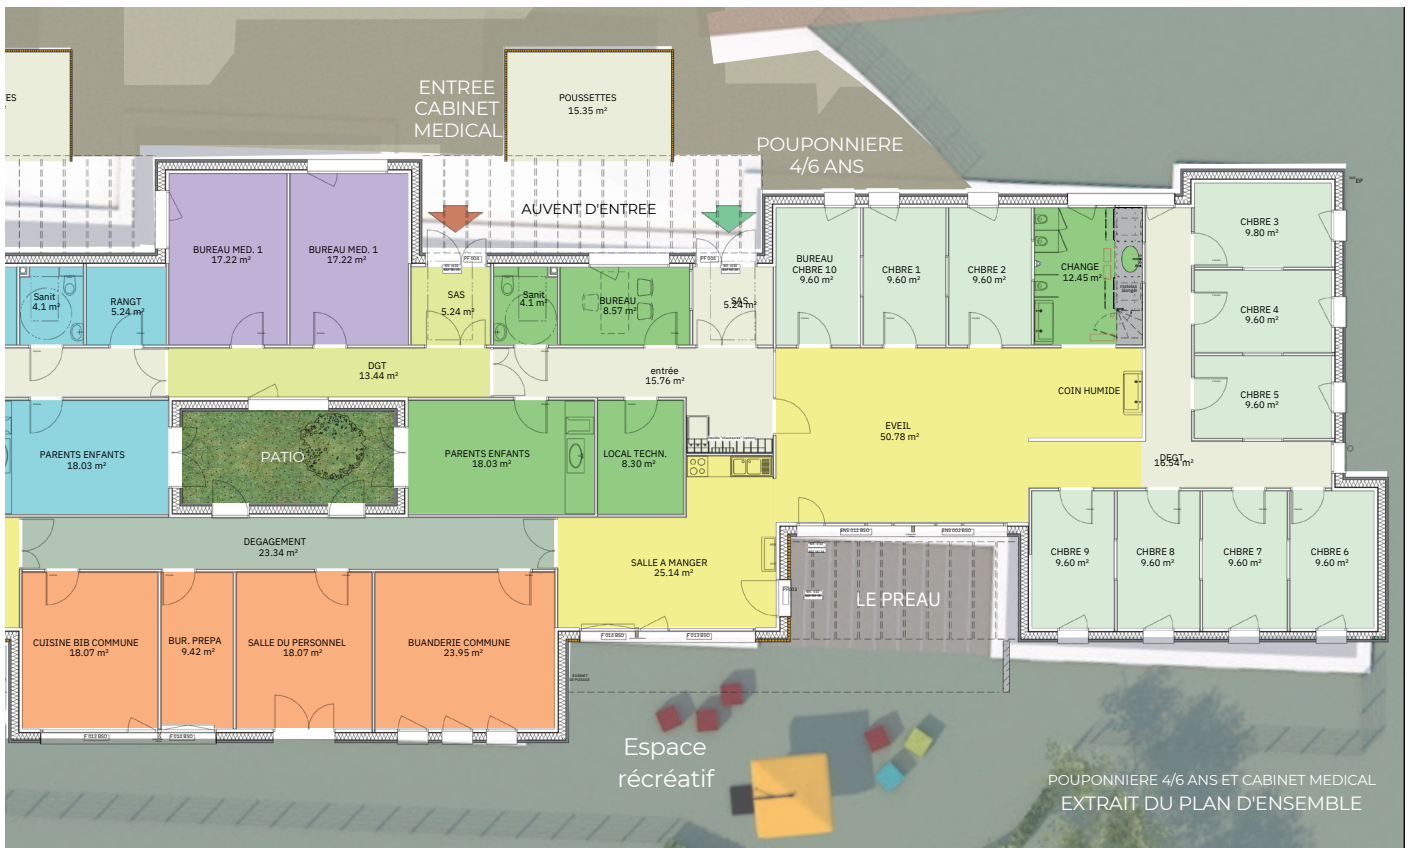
ES

ENTREE CABINET MEDICAL

POUSSETTES
15.35 m²

POUPONNIERE
4/6 ANS

AUVENT D'ENTREE

BUREAU MED. 1
17.22 m²

BUREAU MED. 1
17.22 m²

Sanit
4.1 m²

RANGT
5.24 m²

SAS
5.24 m²

Sanit
4.1 m²

BUREAU
8.57 m²

SAS
5.24 m²

BUREAU
CHBRE 10
9.60 m²

CHBRE 1
9.60 m²

CHBRE 2
9.60 m²

CHANGE
12.45 m²

CHBRE 3
9.80 m²

CHBRE 4
9.60 m²

CHBRE 5
9.60 m²

DGT
13.44 m²

entrée
15.76 m²

COIN HUMIDE

EVEIL
50.78 m²

PARENTS ENFANTS
18.03 m²

PATIO

PARENTS ENFANTS
18.03 m²

LOCAL TECHN.
8.30 m²

DEGT
18.54 m²

DEGAGEMENT
23.34 m²

SALLE A MANGER
25.14 m²

LE PREAU

CHBRE 9
9.60 m²

CHBRE 8
9.60 m²

CHBRE 7
9.60 m²

CHBRE 6
9.60 m²

CUISINE BIB COMMUNE
18.07 m²

BUR. PREPA
9.42 m²

SALLE DU PERSONNEL
18.07 m²

BUANDERIE COMMUNE
23.95 m²

Espace
récréatif

POUPONNIERE 4/6 ANS ET CABINET MEDICAL
EXTRAIT DU PLAN D'ENSEMBLE